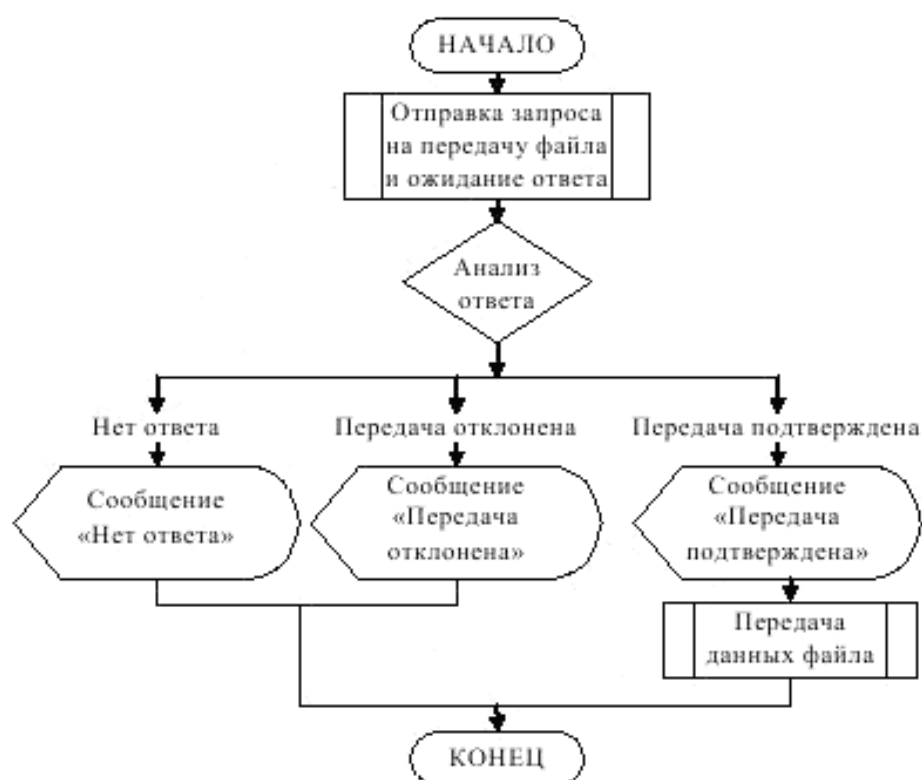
НАЧАЛО

Отправка запроса на передачу файла и ожидание ответа

Анализ ответа

Нет ответа

Передача отклонена

Передача подтверждена

Сообщение «Нет ответа»

Сообщение «Передача отклонена»

Сообщение «Передача подтверждена»

Передача данных файла

КОНЕЦ